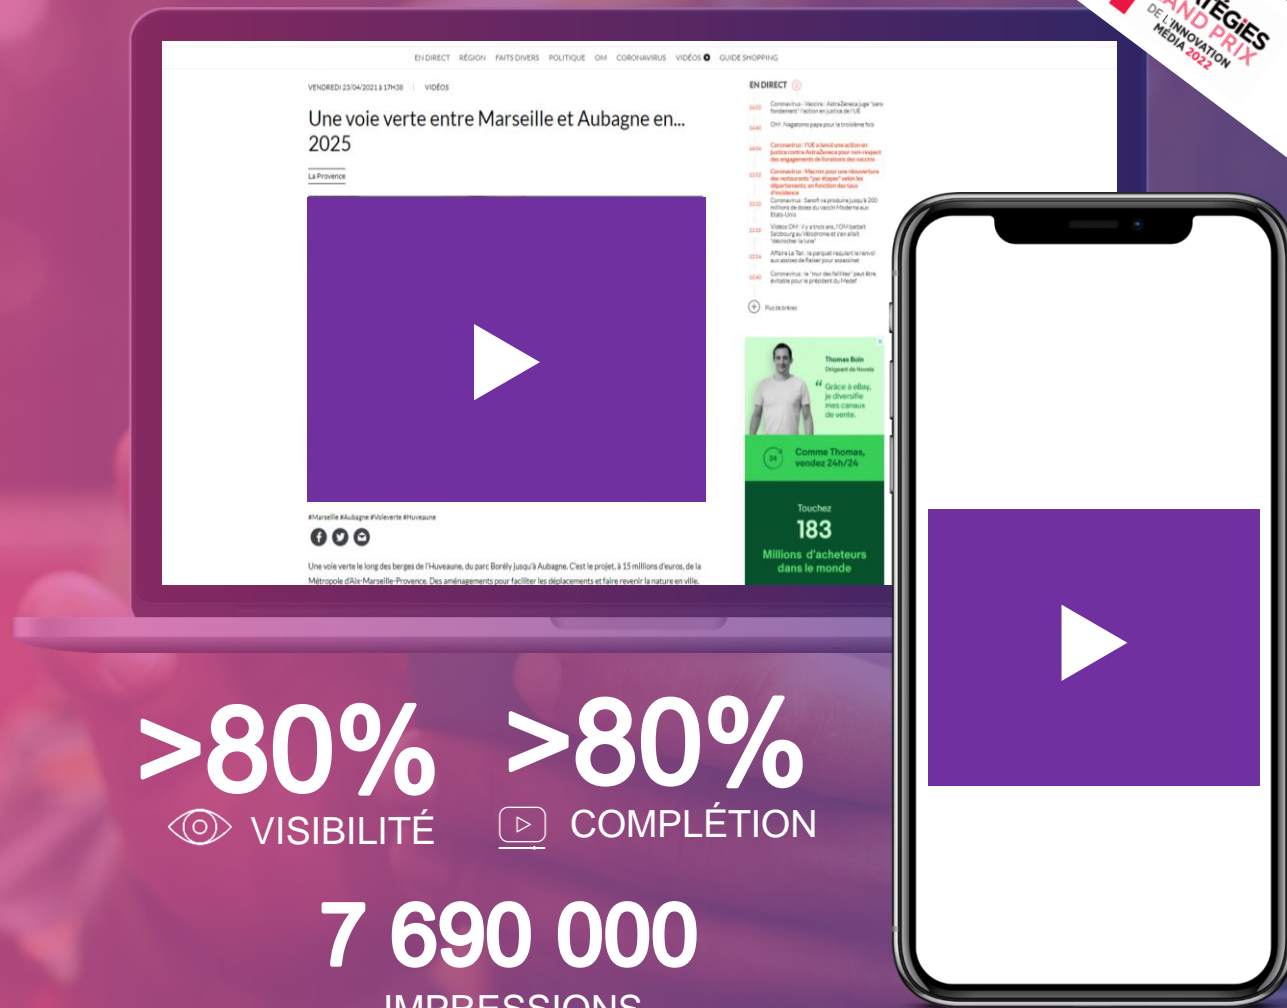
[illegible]TÉGIES
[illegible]AND PRIX
DE L'INNOVATION
MÉDIA 2022

EN DIRECT RÉGION FAITS DIVERS POLITIQUE OM CORONAVIRUS VIDÉOS GUIDE SHOPPING

VENDREDI 23/04/2021 à 17H38 | VIDÉOS

Une voie verte entre Marseille et Aubagne en... 2025

La Provence

#Marseille #Aubagne #Voieverte #Huveaune

Une voie verte le long des berges de l'Huveaune, du parc Borély jusqu'à Aubagne. C'est le projet, à 15 millions d'euros, de la Métropole d'Aix-Marseille-Provence. Des aménagements pour faciliter les déplacements et faire revenir la nature en ville.

EN DIRECT

Coronavirus - Vaccins : AstraZeneca juge "sans fondement" l'action en justice de l'UE

OM : Nagatomo papa pour la troisième fois

Coronavirus : l'UE a lancé une action en justice contre AstraZeneca pour non-respect des engagements de livraisons des vaccins

Coronavirus : Macron pour une réouverture des restaurants "par étapes" selon les départements, en fonction des taux d'incidence

Coronavirus : Sanofi va produire jusqu'à 200 millions de doses du vaccin Moderna aux Etats-Unis

Vidéos OM : il y a trois ans, l'OM battait Salzbourg au Vélodrome et s'en allait "décrocher la lune"

Affaire Le Tan : le parquet requiert le renvoi aux assises de Fexer pour assassinat

Coronavirus : le "mur des faillites" peut être évitable pour le président du Medef

Plus de brèves

Thomas Boin
Dirigeant de Novela

“ Grâce à eBay, je diversifie mes canaux de vente.

Comme Thomas, vendez 24h/24

Touchez
183
Millions d'acheteurs dans le monde

>80%
VISIBILITÉ

>80%
COMPLÉTION

7 690 000
IMPRESSIONS